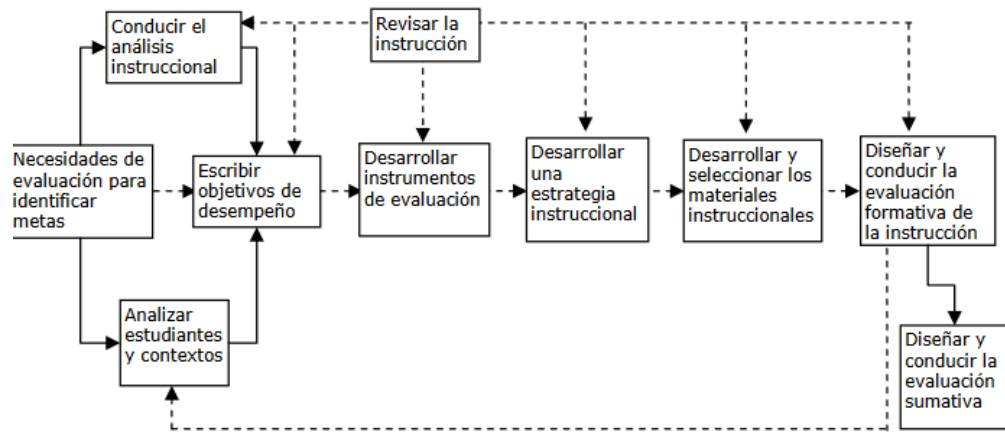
Conducir el análisis instruccional

Revisar la instrucción

Necesidades de evaluación para identificar metas

Escribir objetivos de desempeño

Desarrollar instrumentos de evaluación

Desarrollar una estrategia instruccional

Desarrollar y seleccionar los materiales instruccionales

Diseñar y conducir la evaluación formativa de la instrucción

Analizar estudiantes y contextos

Diseñar y conducir la evaluación sumativa